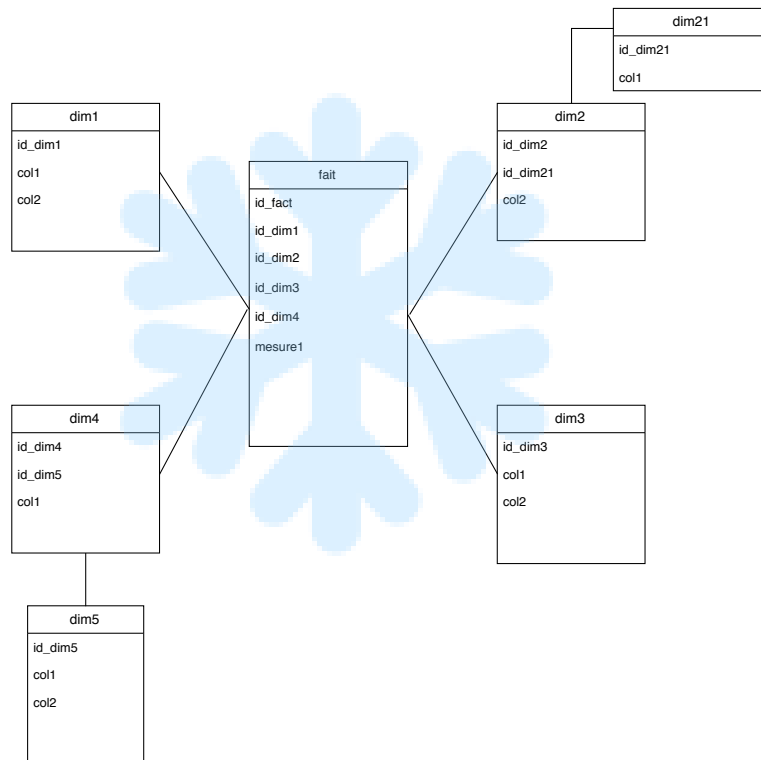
dim21
id_dim21
col1

dim1
id_dim1
col1
col2

fait
id_fact
id_dim1
id_dim2
id_dim3
id_dim4
mesure1

dim2
id_dim2
id_dim21
col2

dim4
id_dim4
id_dim5
col1

dim3
id_dim3
col1
col2

dim5
id_dim5
col1
col2